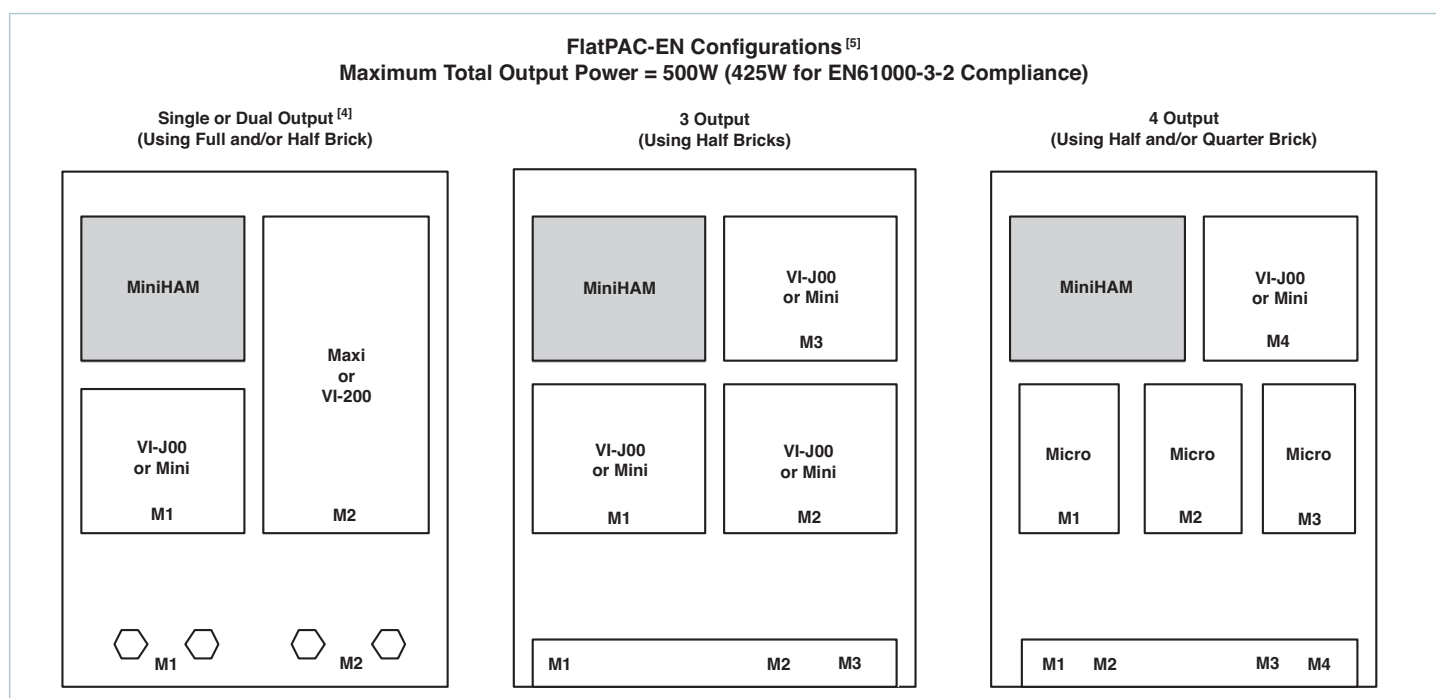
FlatPAC-EN Configurations $^{[5]}$
Maximum Total Output Power = 500W (425W for EN61000-3-2 Compliance)

Single or Dual Output $^{[4]}$
(Using Full and/or Half Brick)

MiniHAM

Maxi
or
VI-200

VI-J00
or Mini

M1

M2

M1

M2

3 Output
(Using Half Bricks)

MiniHAM

VI-J00
or Mini

M3

VI-J00
or Mini

M1

VI-J00
or Mini

M2

M1

M2

M3

4 Output
(Using Half and/or Quarter Brick)

MiniHAM

VI-J00
or Mini

M4

Micro

M1

Micro

M2

Micro

M3

M1

M2

M3

M4